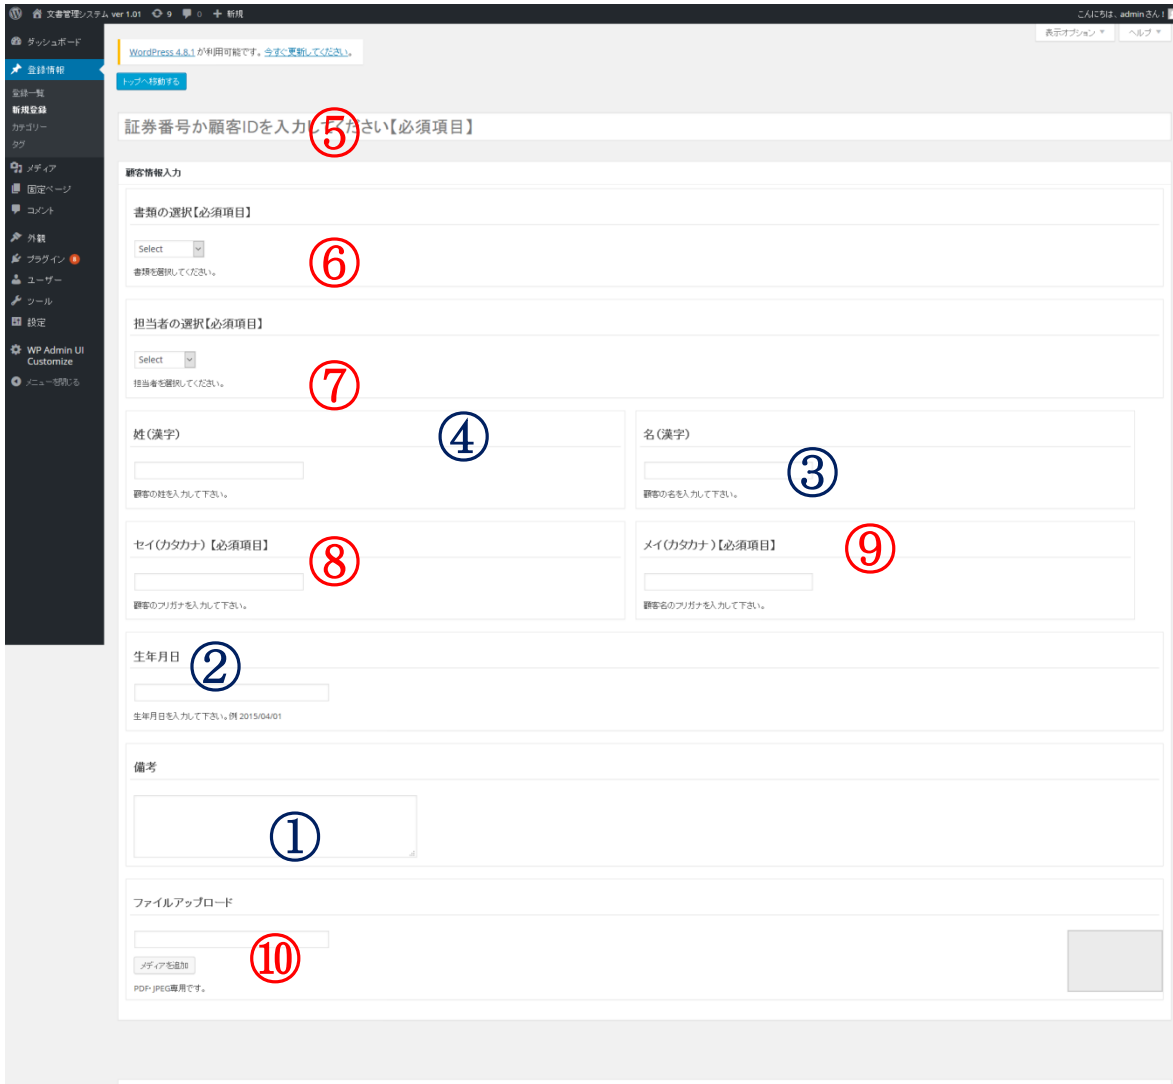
文書管理システム ver 1.01 9 0 ＋ 新規　こんにちは、admin さん！

ダッシュボード
登録情報
登録一覧
新規登録
カテゴリー
タグ
メディア
固定ページ
コメント
外観
プラグイン 8
ユーザー
ツール
設定
WP Admin UI Customize
メニューを閉じる

表示オプション ▼　ヘルプ ▼

WordPress 4.8.1 が利用可能です。今すぐ更新してください。

トップへ移動する

証券番号か顧客IDを入力して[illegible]さい【必須項目】
⑤

顧客情報入力

書類の選択【必須項目】
Select
書類を選択してください。
⑥

担当者の選択【必須項目】
Select
担当者を選択してください。
⑦

姓（漢字）
④
顧客の姓を入力して下さい。

名（漢字）
③
顧客の名を入力して下さい。

セイ（カタカナ）【必須項目】
⑧
顧客のフリガナを入力して下さい。

メイ（カタカナ）【必須項目】
⑨
顧客名のフリガナを入力して下さい。

生年月日
②
生年月日を入力して下さい。例 2015/04/01

備考
①

ファイルアップロード
メディアを追加
⑩
PDF・JPEG専用です。